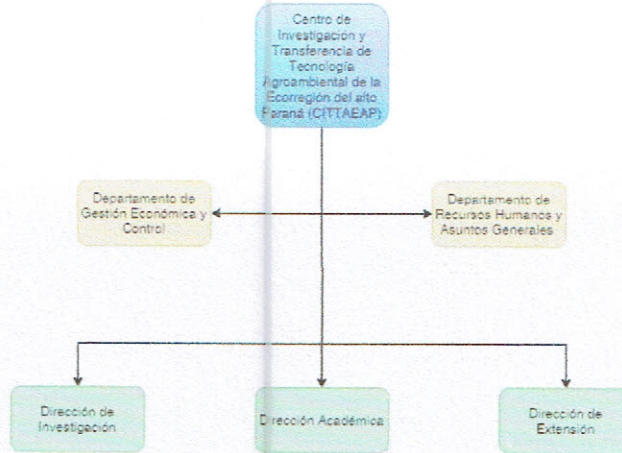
Centro de Investigación y Transferencia de Tecnología Agroambiental de la Ecorregión del alto Paraná (CITTAEAP)

Departamento de Gestión Económica y Control

Departamento de Recursos Humanos y Asuntos Generales

Dirección de Investigación

Dirección Académica

Dirección de Extensión